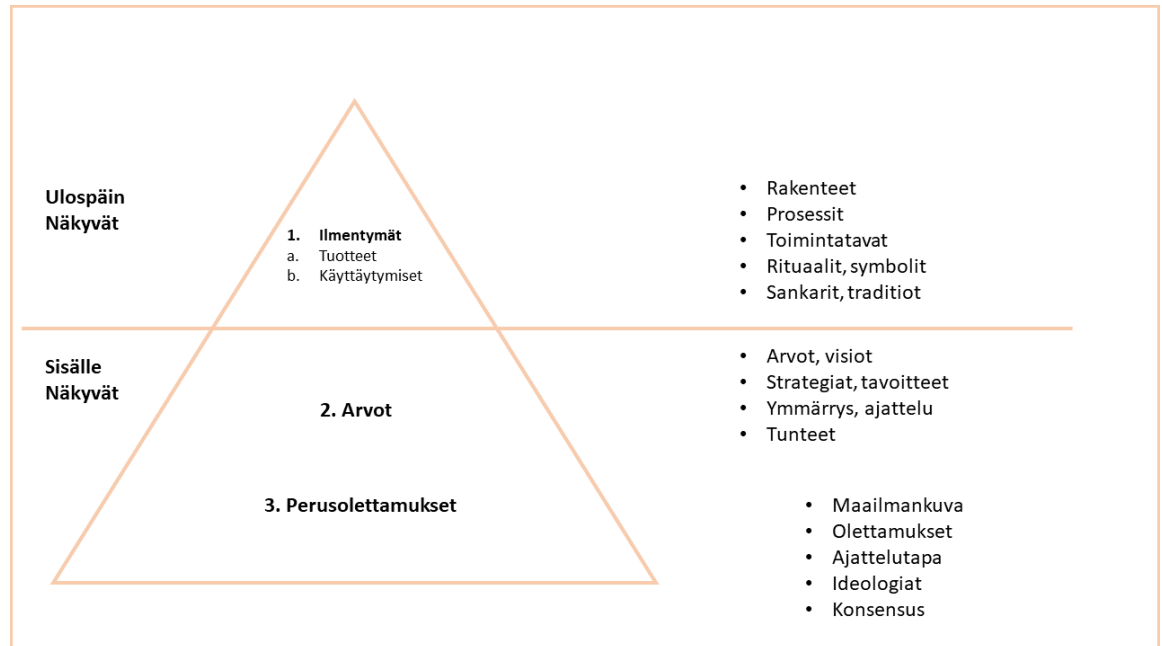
Ulospäin
Näkyvät

1. Ilmentymät
a. Tuotteet
b. Käyttäytymiset

- Rakenteet
- Prosessit
- Toimintatavat
- Rituaalit, symbolit
- Sankarit, traditiot

Sisälle
Näkyvät

2. Arvot

- Arvot, visiot
- Strategiat, tavoitteet
- Ymmärrys, ajattelu
- Tunteet

3. Perusolettamukset

- Maailmankuva
- Olettamukset
- Ajattelutapa
- Ideologiat
- Konsensus